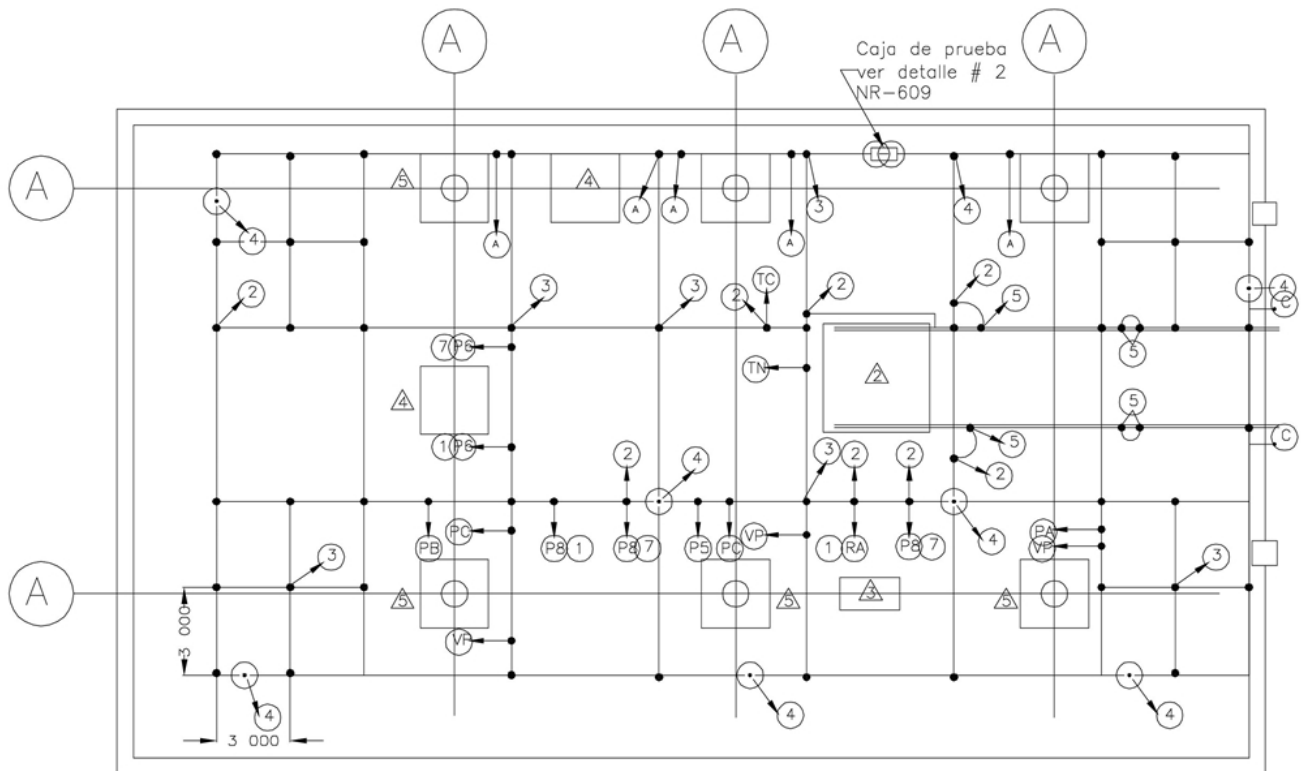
A
A
A
Caja de prueba
ver detalle # 2
NR-609
A
A
5
4
A
A
A
3
4
A
A
4
2
3
3
2
TC
2
2
5
7 P6
TN
2
4
5
1 P6
5
C
C
2
4
3 2
2
5
2
4
3
PC
PB
P8 1
P8 7
P5 PC
VP
1 RA
P8 7
PA
VP
3
A
3 000
3 000
5
5
3
5
VP
4
4
4
4